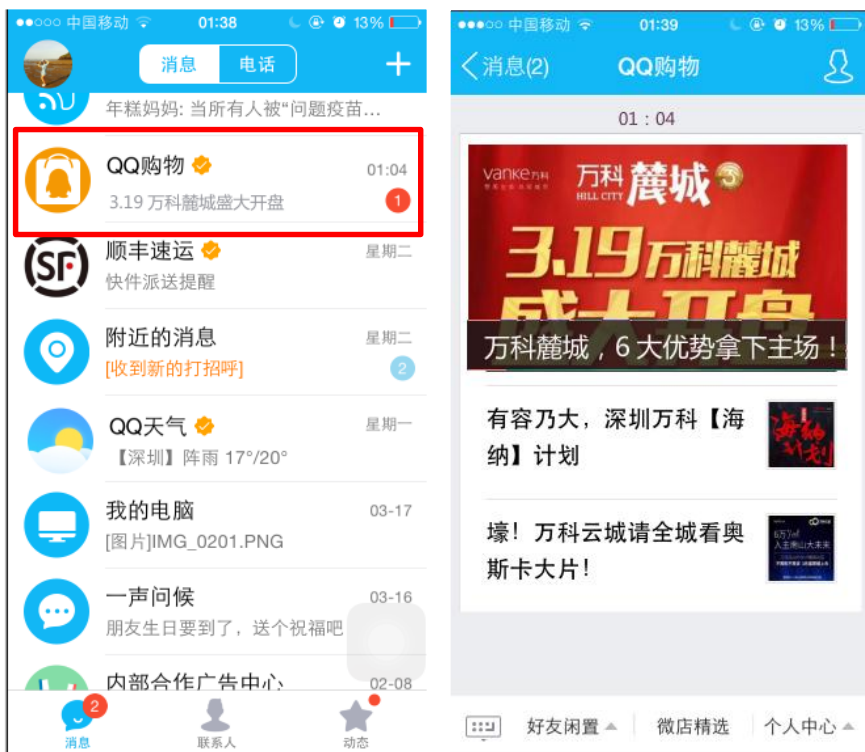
●●○○○ 中国移动 01:38 13%

消息 电话 +

年糕妈妈: 当所有人被"问题疫苗...

QQ购物 01:04
3.19 万科麓城盛大开盘 1

顺丰速运 星期二
快件派送提醒

附近的消息 星期二
[收到新的打招呼] 2

QQ天气 星期一
【深圳】阵雨 17°/20°

我的电脑 03-17
[图片]IMG_0201.PNG

一声问候 03-16
朋友生日要到了，送个祝福吧

内部合作广告中心 02-08

消息 2 联系人 动态

●●○○○ 中国移动 01:39 13%

消息(2) QQ购物

01：04

vanke万科 万科 HILL CITY 麓城

3.19万科麓城 盛大开盘

万科麓城，6 大优势拿下主场！

有容乃大，深圳万科【海纳】计划

壕！万科云城请全城看奥斯卡大片！

好友闲置 微店精选 个人中心